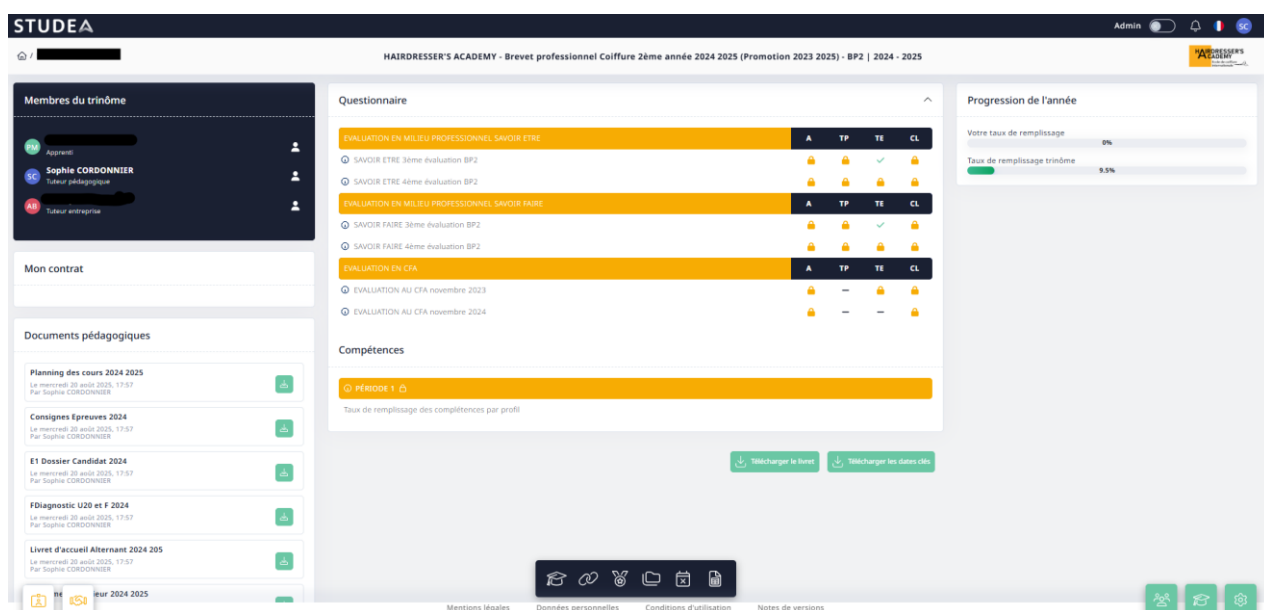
STUDEA

Admin

SC

HAIRDRESSER'S ACADEMY - Brevet professionnel Coiffure 2ème année 2024 2025 (Promotion 2023 2025) - BP2 | 2024 - 2025

HAIRDRESSER'S ACADEMY

Membres du trinôme

PM
Apprenti

SC Sophie CORDONNIER
Tuteur pédagogique

AB
Tuteur entreprise

Mon contrat

Documents pédagogiques

Planning des cours 2024 2025
Le mercredi 20 août 2025, 17:57
Par Sophie CORDONNIER

Consignes Epreuves 2024
Le mercredi 20 août 2025, 17:57
Par Sophie CORDONNIER

E1 Dossier Candidat 2024
Le mercredi 20 août 2025, 17:57
Par Sophie CORDONNIER

FDiagnostic U20 et F 2024
Le mercredi 20 août 2025, 17:57
Par Sophie CORDONNIER

Livret d'accueil Alternant 2024 205
Le mercredi 20 août 2025, 17:57
Par Sophie CORDONNIER

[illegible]ne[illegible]eur 2024 2025

Questionnaire

| EVALUATION EN MILIEU PROFESSIONNEL SAVOIR ETRE | A | TP | TE | CL |
|---|---|---|---|---|
| SAVOIR ETRE 3ème évaluation BP2 | | | ✓ | |
| SAVOIR ETRE 4ème évaluation BP2 | | | | |

| EVALUATION EN MILIEU PROFESSIONNEL SAVOIR FAIRE | A | TP | TE | CL |
|---|---|---|---|---|
| SAVOIR FAIRE 3ème évaluation BP2 | | | ✓ | |
| SAVOIR FAIRE 4ème évaluation BP2 | | | | |

| EVALUATION EN CFA | A | TP | TE | CL |
|---|---|---|---|---|
| EVALUATION AU CFA novembre 2023 | | – | | |
| EVALUATION AU CFA novembre 2024 | | – | – | |

Compétences

PÉRIODE 1

Taux de remplissage des compétences par profil

Télécharger le livret

Télécharger les dates clés

Progression de l'année

Votre taux de remplissage
0%

Taux de remplissage trinôme
9.5%

Mentions légales Données personnelles Conditions d'utilisation Notes de versions